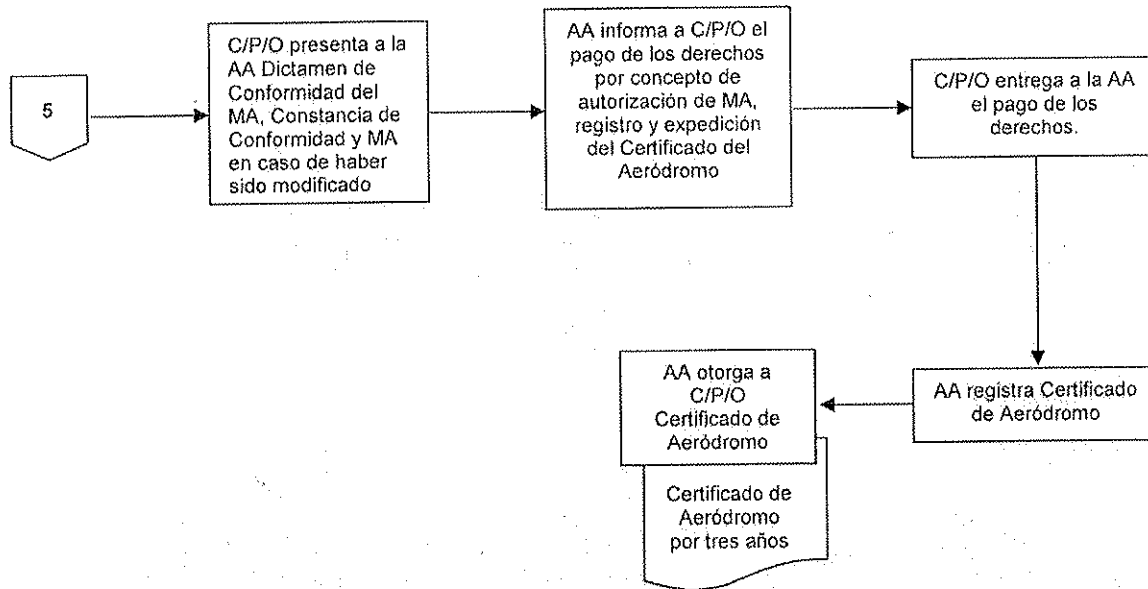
5

C/P/O presenta a la AA Dictamen de Conformidad del MA, Constancia de Conformidad y MA en caso de haber sido modificado

AA informa a C/P/O el pago de los derechos por concepto de autorización de MA, registro y expedición del Certificado del Aeródromo

C/P/O entrega a la AA el pago de los derechos.

AA registra Certificado de Aeródromo

AA otorga a C/P/O Certificado de Aeródromo

Certificado de Aeródromo por tres años